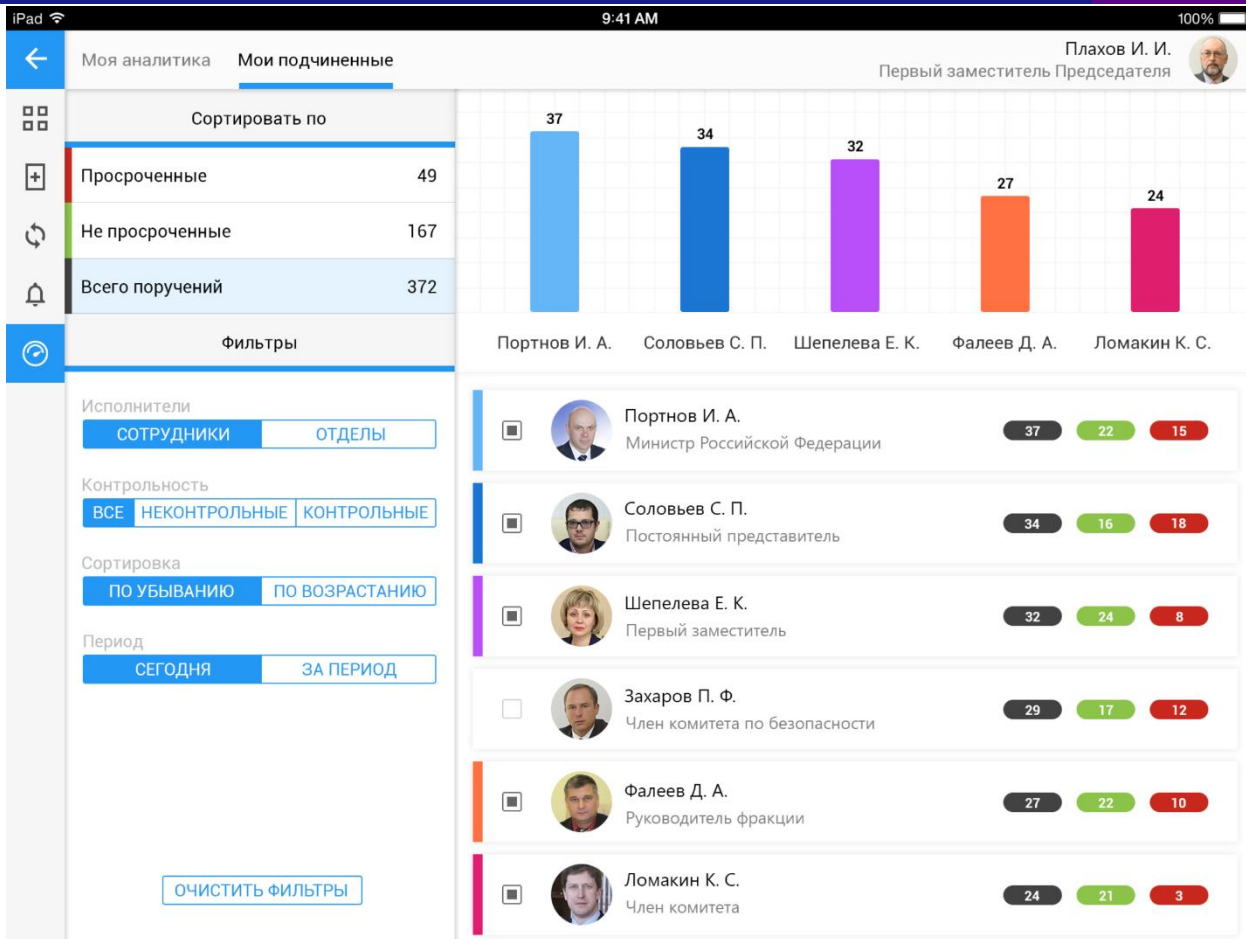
iPad 9:41 AM 100%

Моя аналитика Мои подчиненные

Плахов И. И.
Первый заместитель Председателя

Сортировать по

| Просроченные | 49 |
|---|---|
| Не просроченные | 167 |
| Всего поручений | 372 |

Фильтры

Исполнители
СОТРУДНИКИ ОТДЕЛЫ

Контрольность
ВСЕ НЕКОНТРОЛЬНЫЕ КОНТРОЛЬНЫЕ

Сортировка
ПО УБЫВАНИЮ ПО ВОЗРАСТАНИЮ

Период
СЕГОДНЯ ЗА ПЕРИОД

ОЧИСТИТЬ ФИЛЬТРЫ

37 34 32 27 24

Портнов И. А. Соловьев С. П. Шепелева Е. К. Фалеев Д. А. Ломакин К. С.

Портнов И. А.
Министр Российской Федерации
37 22 15

Соловьев С. П.
Постоянный представитель
34 16 18

Шепелева Е. К.
Первый заместитель
32 24 8

Захаров П. Ф.
Член комитета по безопасности
29 17 12

Фалеев Д. А.
Руководитель фракции
27 22 10

Ломакин К. С.
Член комитета
24 21 3